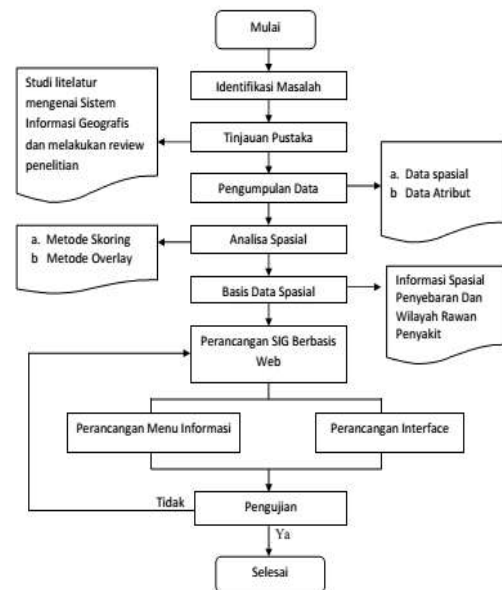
Mulai

Identifikasi Masalah

Studi litelatur mengenai Sistem Informasi Geografis dan melakukan review penelitian

Tinjauan Pustaka

Pengumpulan Data

a. Data spasial
b Data Atribut

a. Metode Skoring
b Metode Overlay

Analisa Spasial

Basis Data Spasial

Informasi Spasial Penyebaran Dan Wilayah Rawan Penyakit

Perancangan SIG Berbasis Web

Perancangan Menu Informasi

Perancangan Interface

Tidak

Pengujian

Ya

Selesai